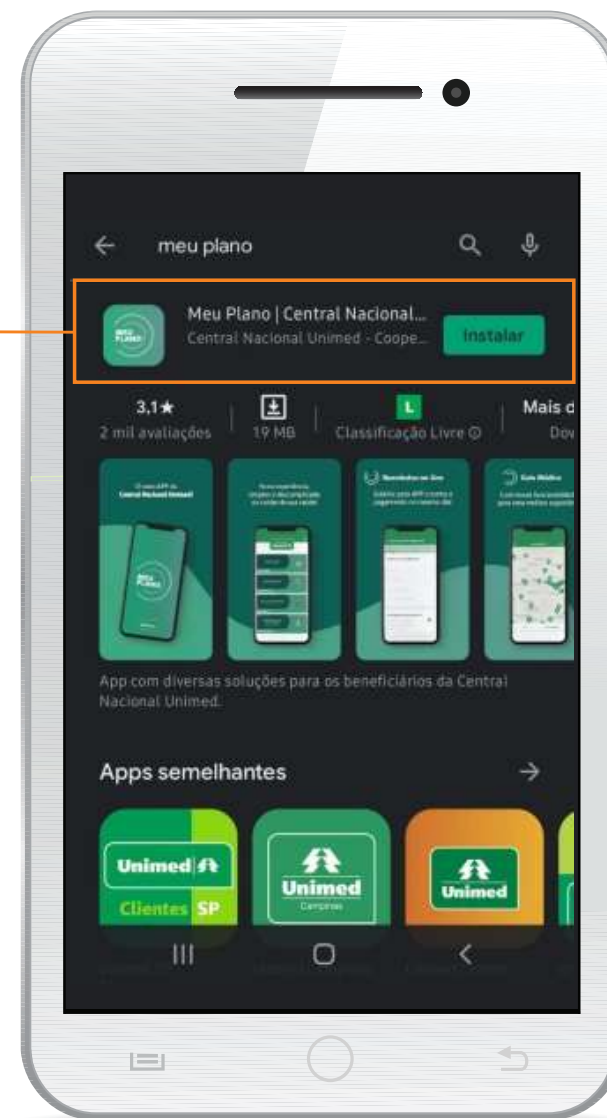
meu plano

Meu Plano | Central Nacional...
Central Nacional Unimed - Coope...
Instalar

3,1★
2 mil avaliações

19 MB

L
Classificação Livre

Mais d
Dov

App com diversas soluções para os beneficiários da Central Nacional Unimed.

Apps semelhantes

Unimed
Clientes SP

Unimed
Campinas

Unimed